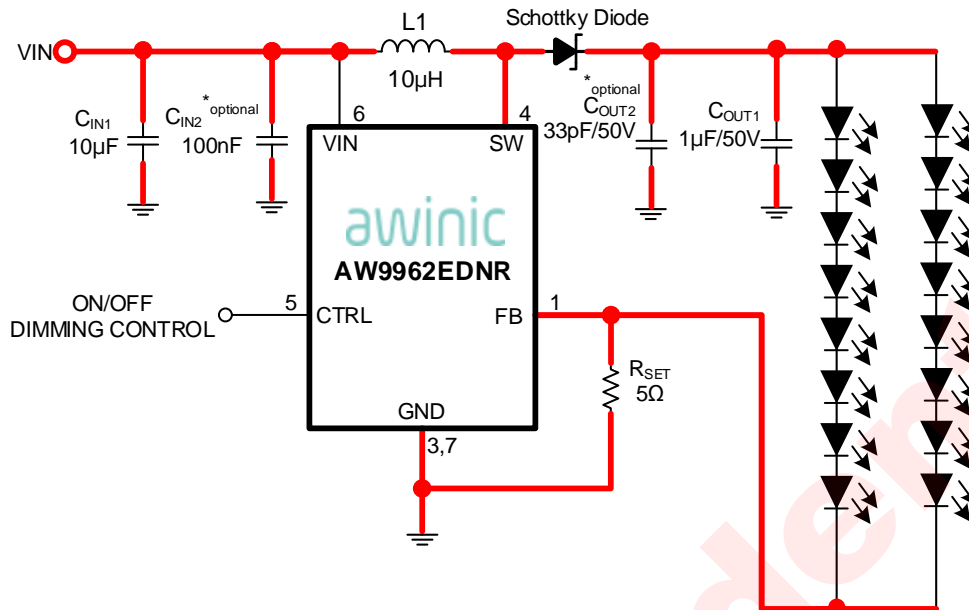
VIN

L1
10μH

Schottky Diode

$C_{IN1}$
10μF

$C_{IN2}$ *optional
100nF

6
VIN

4
SW

*optional
$C_{OUT2}$
33pF/50V

$C_{OUT1}$
1μF/50V

awinic
AW9962EDNR

ON/OFF
DIMMING CONTROL

5
CTRL

FB
1

$R_{SET}$
5Ω

GND
3,7